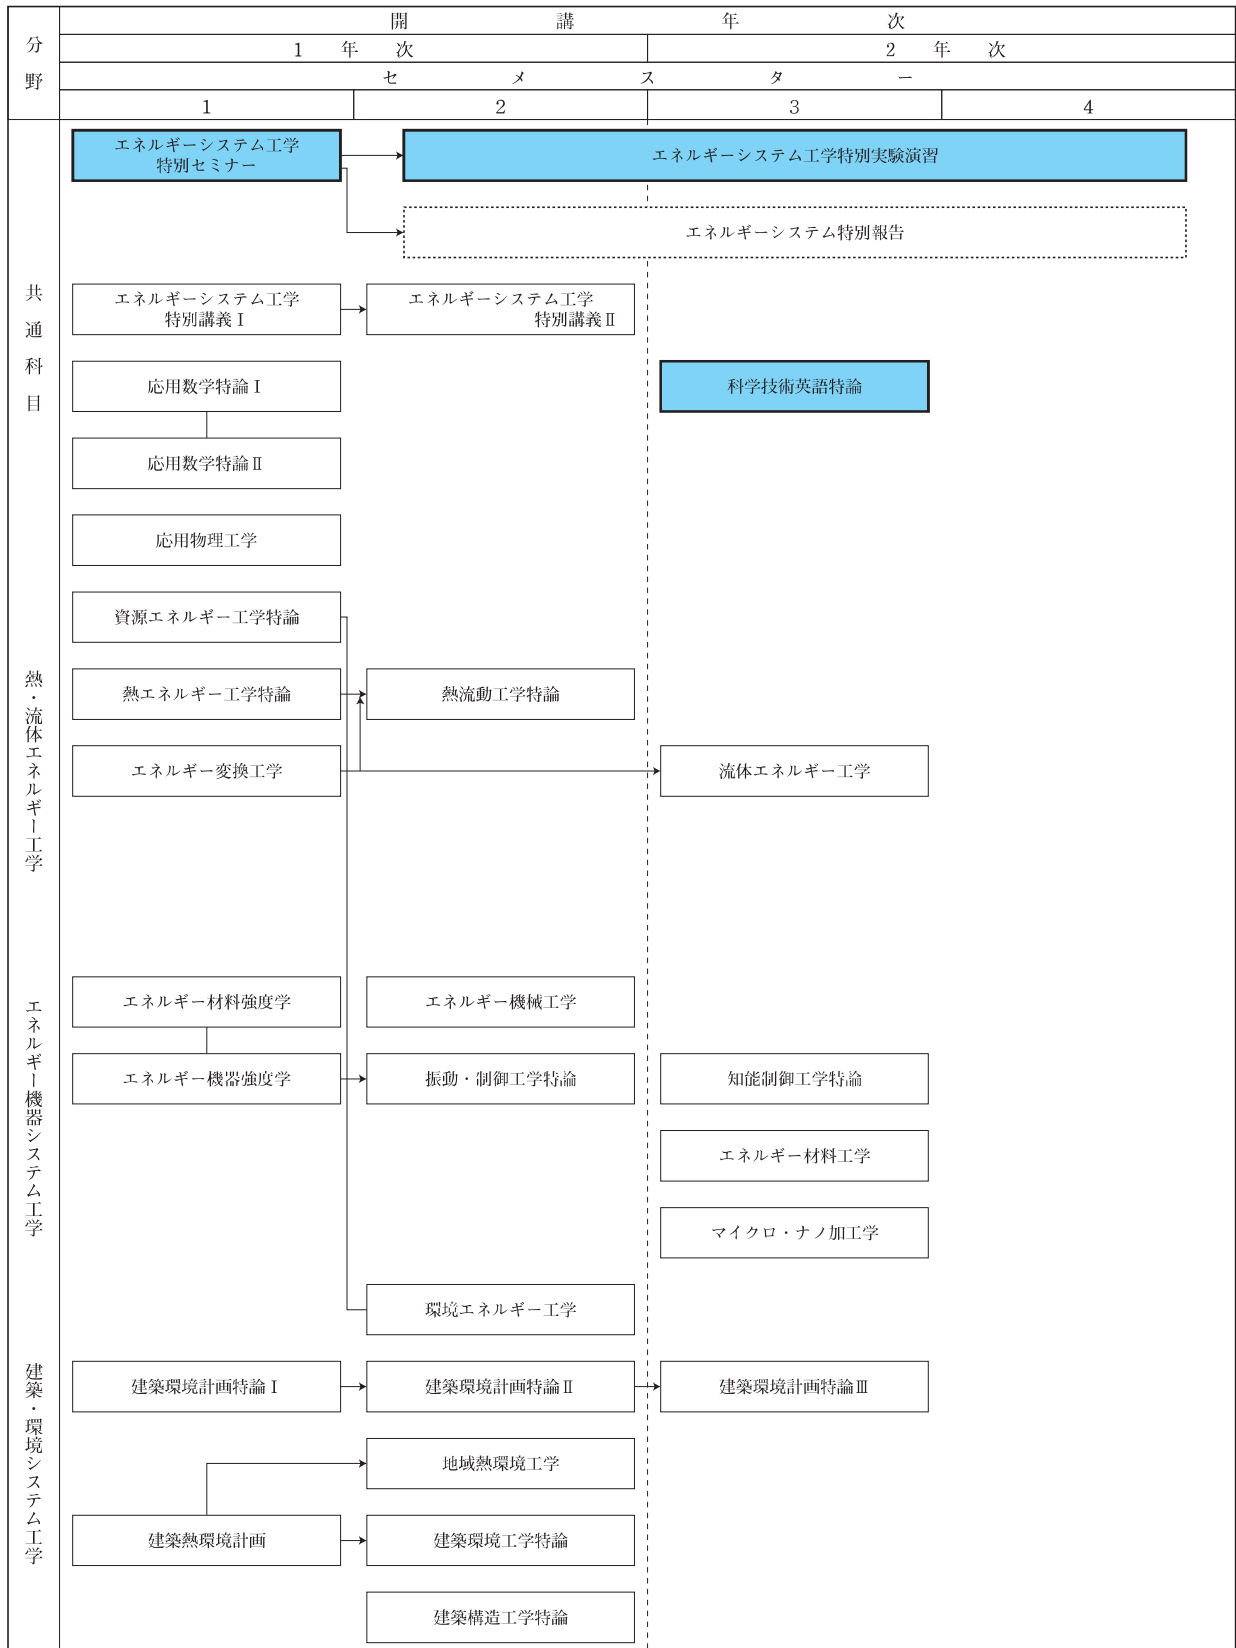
分野

開講年次

1年次

2年次

セメスター

1

2

3

4

共通科目

エネルギーシステム工学特別セミナー

エネルギーシステム工学特別実験演習

エネルギーシステム特別報告

エネルギーシステム工学特別講義Ⅰ

エネルギーシステム工学特別講義Ⅱ

応用数学特論Ⅰ

科学技術英語特論

応用数学特論Ⅱ

応用物理工学

熱・流体エネルギー工学

資源エネルギー工学特論

熱エネルギー工学特論

熱流動工学特論

エネルギー変換工学

流体エネルギー工学

エネルギー機器システム工学

エネルギー材料強度学

エネルギー機械工学

エネルギー機器強度学

振動・制御工学特論

知能制御工学特論

エネルギー材料工学

マイクロ・ナノ加工学

環境エネルギー工学

建築・環境システム工学

建築環境計画特論Ⅰ

建築環境計画特論Ⅱ

建築環境計画特論Ⅲ

地域熱環境工学

建築熱環境計画

建築環境工学特論

建築構造工学特論